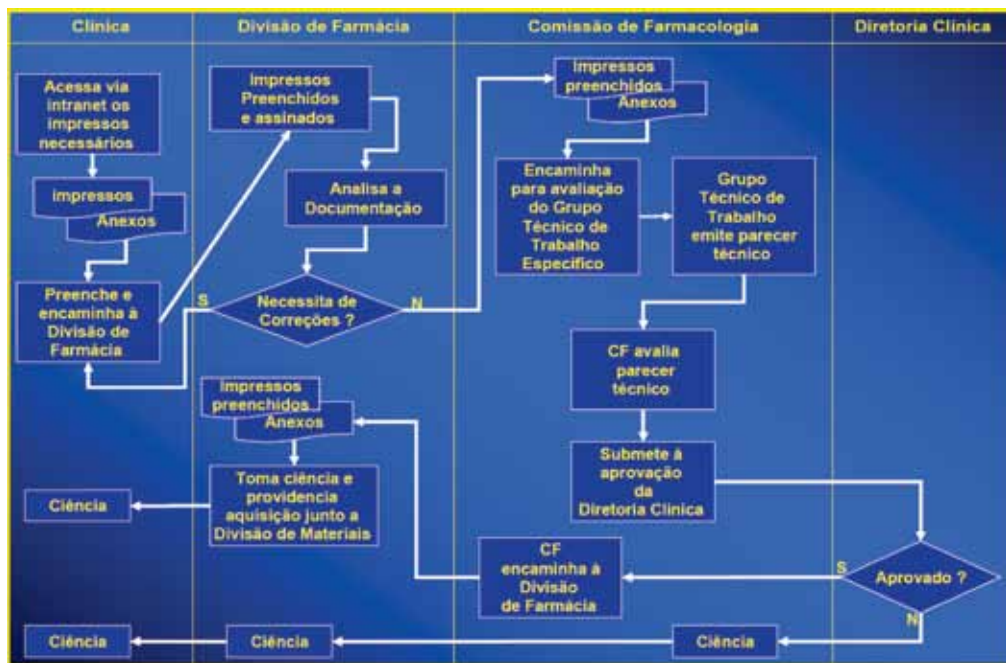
Clínica

Divisão de Farmácia

Comissão de Farmacologia

Diretoria Clínica

Acessa via intranet os impressos necessários

impressos

Anexos

Preenche e encaminha à Divisão de Farmácia

Impressos Preenchidos e assinados

Analisa a Documentação

S

Necessita de Correções ?

N

Impressos preenchidos

Anexos

Encaminha para avaliação do Grupo Técnico de Trabalho Específico

Grupo Técnico de Trabalho emite parecer técnico

CF avalia parecer técnico

Submete à aprovação da Diretoria Clínica

Impressos preenchidos

Anexos

Toma ciência e providencia aquisição junto a Divisão de Materiais

Ciência

CF encaminha à Divisão de Farmácia

S

Aprovado ?

N

Ciência

Ciência

Ciência